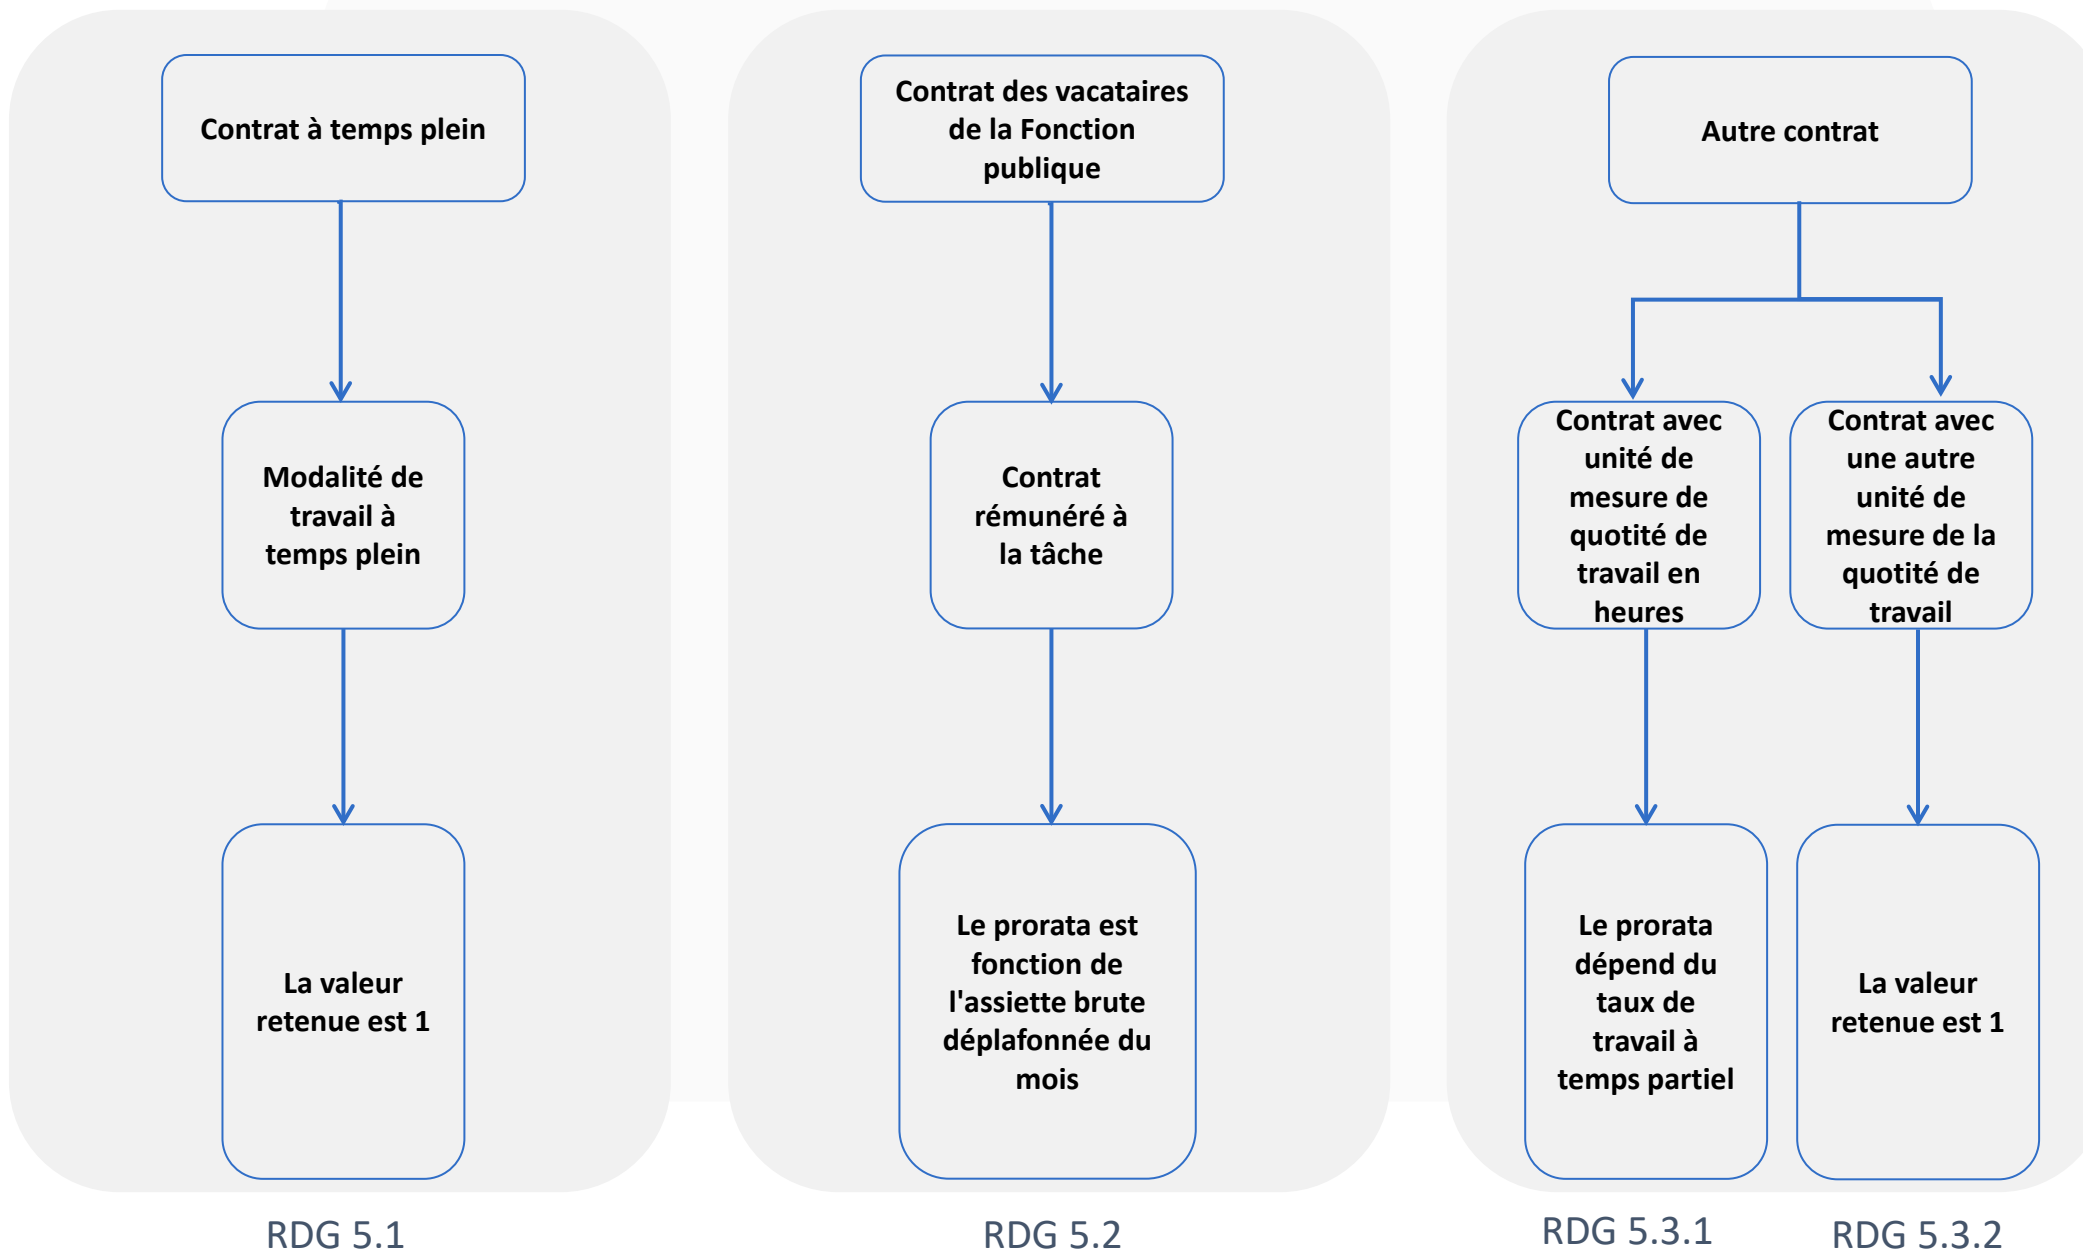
Contrat à temps plein

Modalité de travail à temps plein

La valeur retenue est 1

RDG 5.1

Contrat des vacataires de la Fonction publique

Contrat rémunéré à la tâche

Le prorata est fonction de l'assiette brute déplafonnée du mois

RDG 5.2

Autre contrat

Contrat avec unité de mesure de quotité de travail en heures

Le prorata dépend du taux de travail à temps partiel

RDG 5.3.1

Contrat avec une autre unité de mesure de la quotité de travail

La valeur retenue est 1

RDG 5.3.2